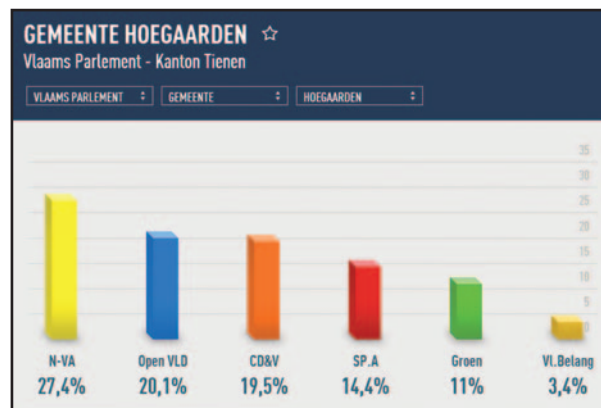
GEMEENTE HOEGAARDEN ☆
Vlaams Parlement - Kanton Tienen

VLAAMS PARLEMENT ⬍ GEMEENTE ⬍ HOEGAARDEN ⬍

35
30
25
20
15
10
5
0

N-VA
27,4%

Open VLD
20,1%

CD&V
19,5%

SP.A
14,4%

Groen
11%

VI.Belang
3,4%